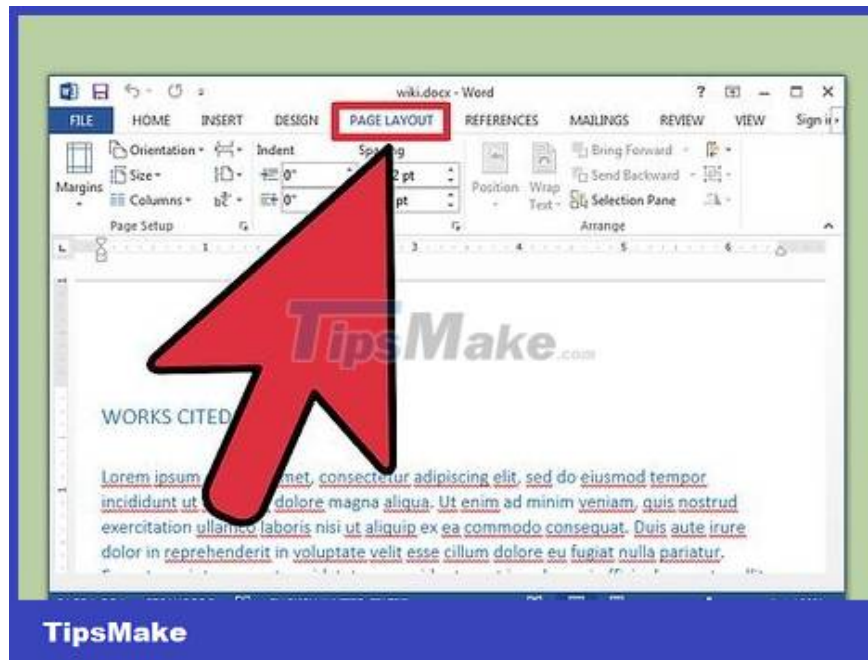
wiki.docx - Word ? – □ ×

FILE HOME INSERT DESIGN PAGE LAYOUT REFERENCES MAILINGS REVIEW VIEW Sign i

Margins Orientation Size Columns Page Setup Indent 0" 0" Spacing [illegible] pt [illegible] pt Position Wrap Text Bring Forward Send Backward Selection Pane Arrange

TipsMake.com

WORKS CITED

Lorem ipsum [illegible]met, consectetur adipiscing elit, sed do eiusmod tempor incididunt ut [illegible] dolore magna aliqua. Ut enim ad minim veniam, quis nostrud exercitation ullamco laboris nisi ut aliquip ex ea commodo consequat. Duis aute irure dolor in reprehenderit in voluptate velit esse cillum dolore eu fugiat nulla pariatur.

TipsMake